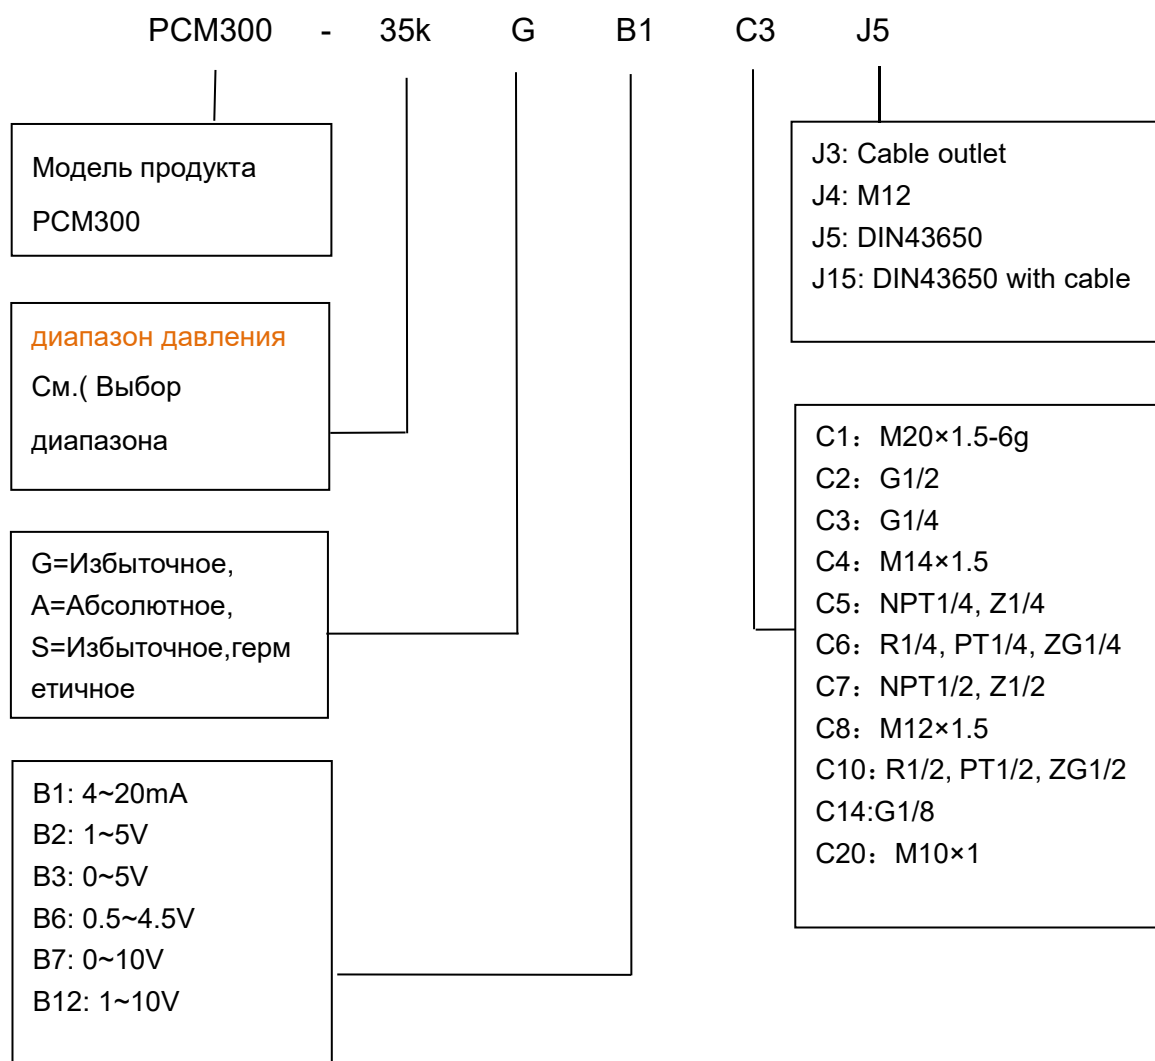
PCM300 - 35k G B1 C3 J5

Модель продукта
PCM300

диапазон давления
См.( Выбор
диапазона

G=Избыточное,
A=Абсолютное,
S=Избыточное,герметичное

B1: 4~20mA
B2: 1~5V
B3: 0~5V
B6: 0.5~4.5V
B7: 0~10V
B12: 1~10V

J3: Cable outlet
J4: M12
J5: DIN43650
J15: DIN43650 with cable

C1：M20×1.5-6g
C2：G1/2
C3：G1/4
C4：M14×1.5
C5：NPT1/4, Z1/4
C6：R1/4, PT1/4, ZG1/4
C7：NPT1/2, Z1/2
C8：M12×1.5
C10：R1/2, PT1/2, ZG1/2
C14:G1/8
C20：M10×1